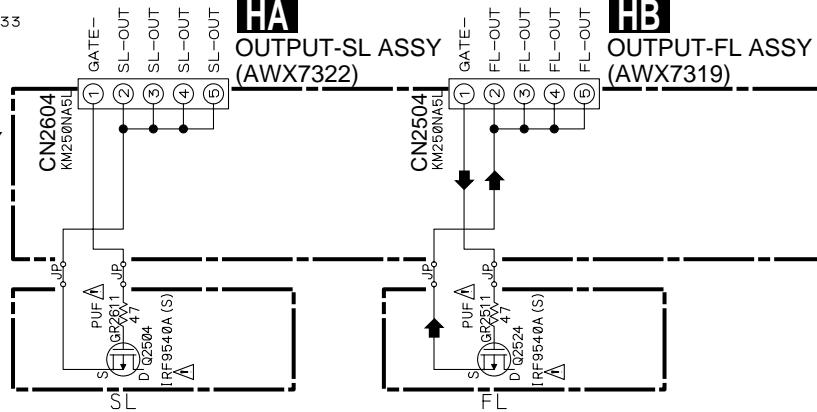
33

GATE–
SL–OUT
SL–OUT
SL–OUT
SL–OUT

HA
OUTPUT-SL ASSY
(AWX7322)

① ② ③ ④ ⑤

CN2604
KM250NA5L

GATE–
FL–OUT
FL–OUT
FL–OUT
FL–OUT

HB
OUTPUT-FL ASSY
(AWX7319)

① ② ③ ④ ⑤

CN2504
KM250NA5L

JP
JP
PUF
GR2611
47
Q2504
IRF9540A (S)
S
D
SL

JP
JP
PUF
GR2511
47
Q2524
IRF9540A (S)
S
D
FL